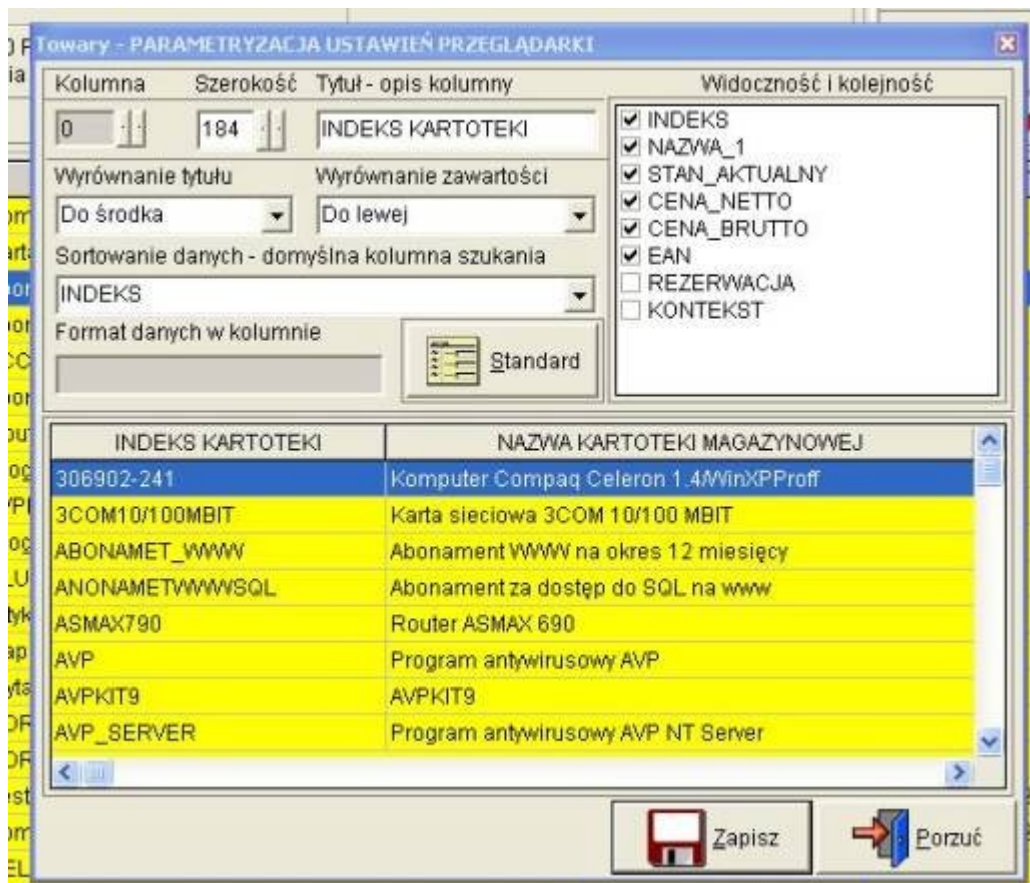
Towary - PARAMETRYZACJA USTAWIEŃ PRZEGLĄDARKI

Kolumna
0

Szerokość
184

Tytuł - opis kolumny
INDEKS KARTOTEKI

Widoczność i kolejność
☑ INDEKS
☑ NAZWA_1
☑ STAN_AKTUALNY
☑ CENA_NETTO
☑ CENA_BRUTTO
☑ EAN
☐ REZERWACJA
☐ KONTEKST

Wyrównanie tytułu
Do środka

Wyrównanie zawartości
Do lewej

Sortowanie danych - domyślna kolumna szukania
INDEKS

Format danych w kolumnie

Standard

| INDEKS KARTOTEKI | NAZWA KARTOTEKI MAGAZYNOWEJ |
|---|---|
| 306902-241 | Komputer Compaq Celeron 1.4/WinXPProff |
| 3COM10/100MBIT | Karta sieciowa 3COM 10/100 MBIT |
| ABONAMET_WWW | Abonament WWW na okres 12 miesięcy |
| ANONAMETWWWSQL | Abonament za dostęp do SQL na www |
| ASMAX790 | Router ASMAX 690 |
| AVP | Program antywirusowy AVP |
| AVPKIT9 | AVPKIT9 |
| AVP_SERVER | Program antywirusowy AVP NT Server |

Zapisz
Porzuć